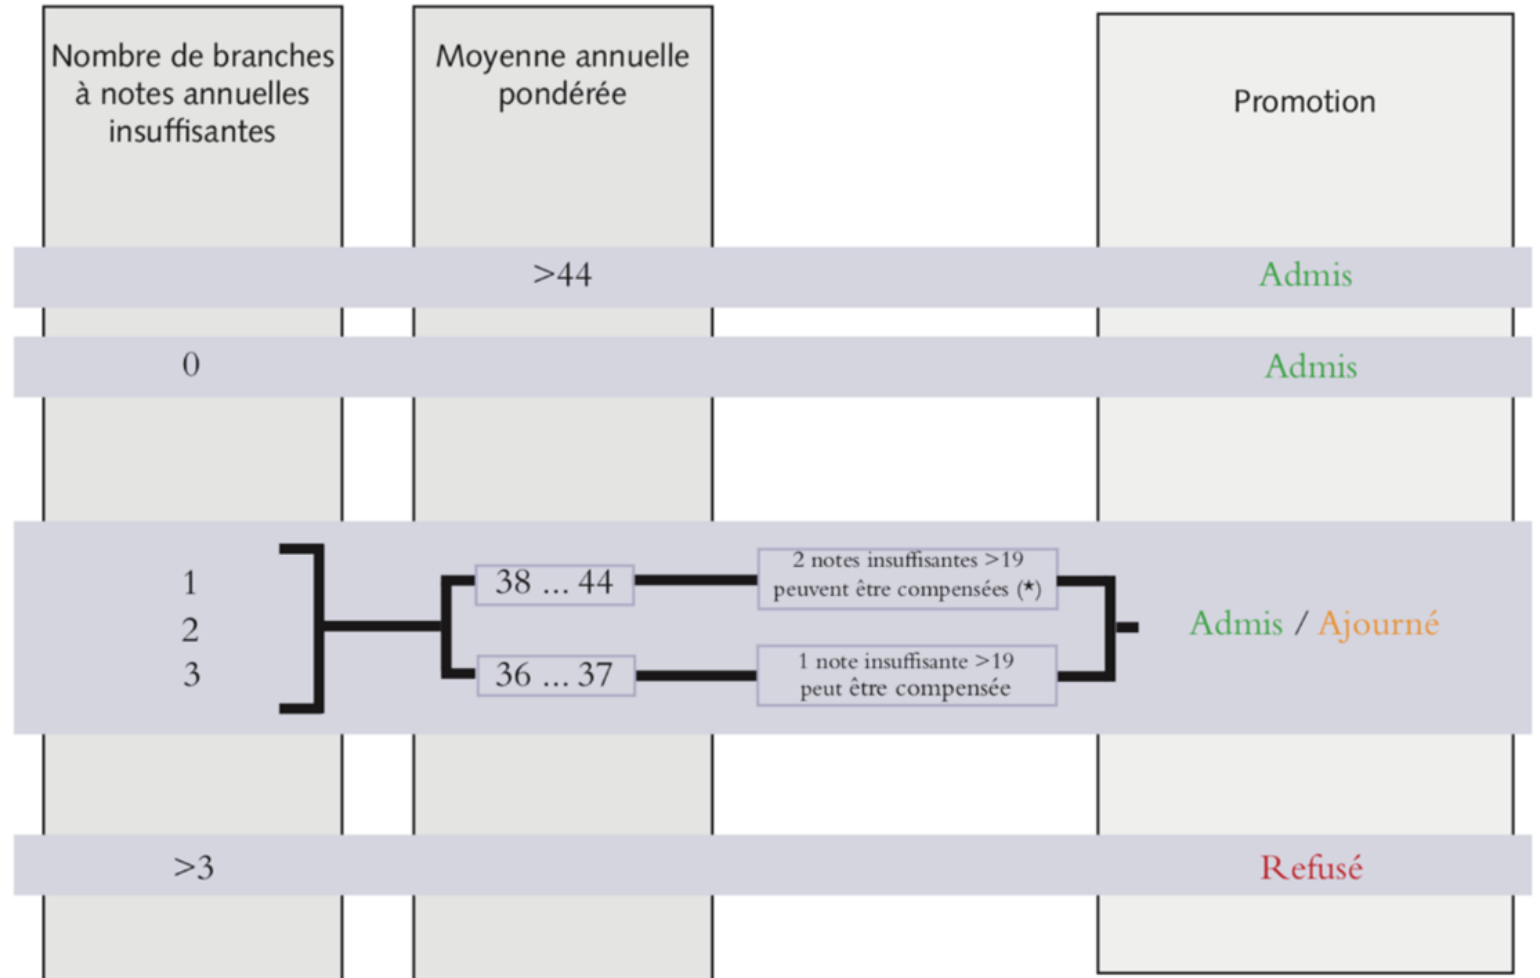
Nombre de branches à notes annuelles insuffisantes

Moyenne annuelle pondérée

Promotion

>44

Admis

0

Admis

1
2
3

38 ... 44

2 notes insuffisantes >19 peuvent être compensées (*)

36 ... 37

1 note insuffisante >19 peut être compensée

Admis / Ajourné

>3

Refusé